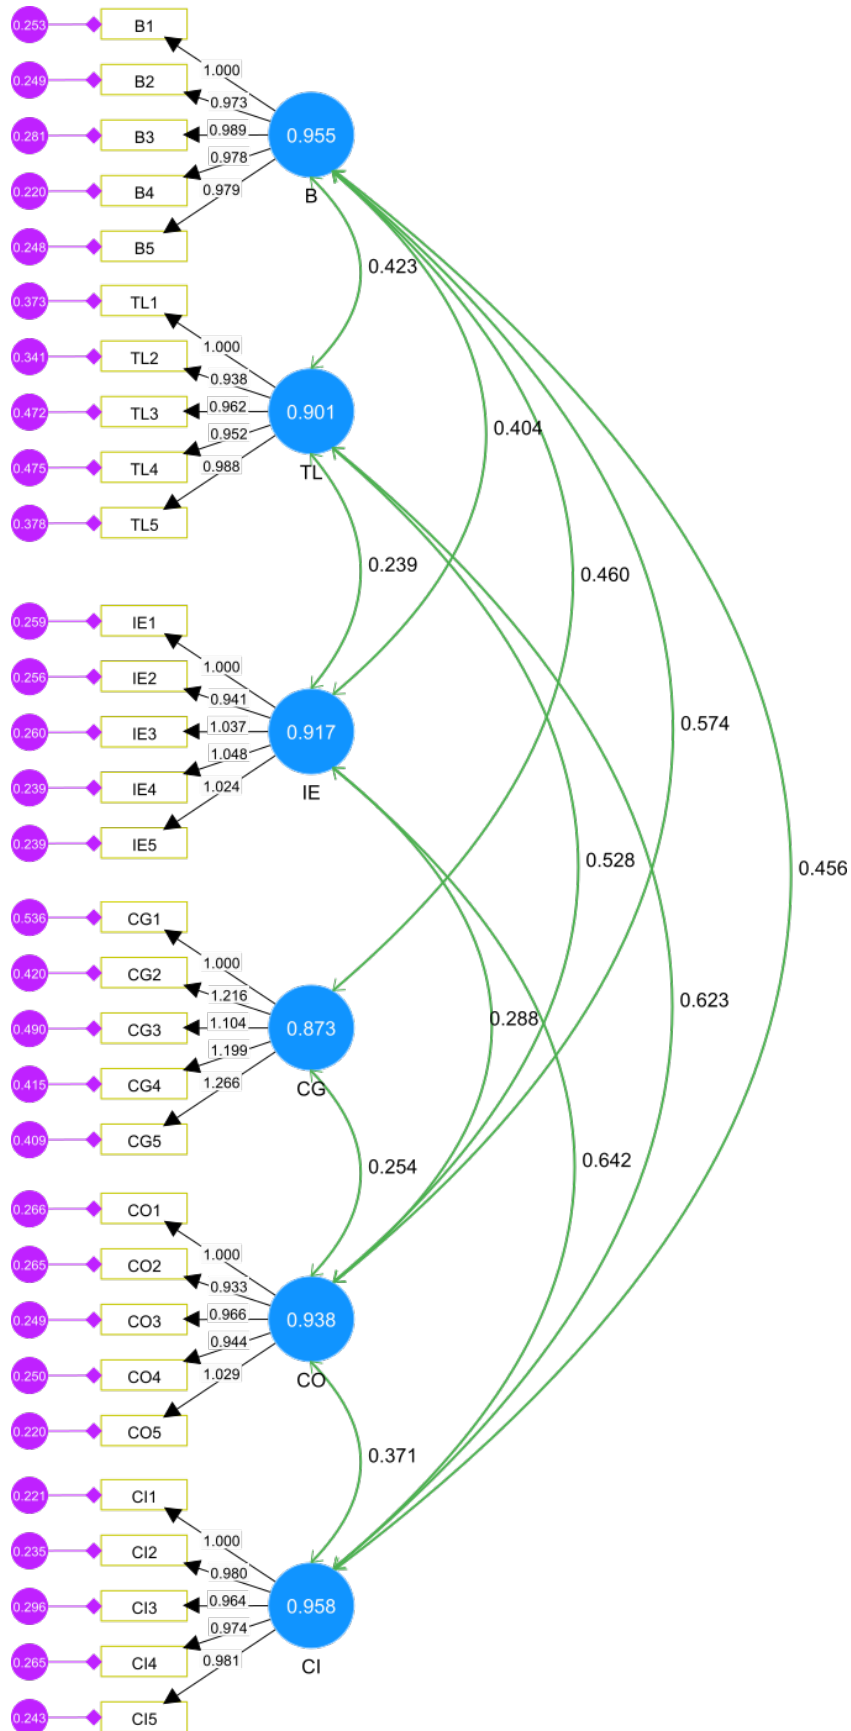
0.253 B1
0.249 B2
0.281 B3
0.220 B4
0.248 B5
1.000
0.973
0.989
0.978
0.979
0.955
B

0.423
0.404
0.460
0.574
0.456

0.373 TL1
0.341 TL2
0.472 TL3
0.475 TL4
0.378 TL5
1.000
0.938
0.962
0.952
0.988
0.901
TL

0.239
0.528
0.623

0.259 IE1
0.256 IE2
0.260 IE3
0.239 IE4
0.239 IE5
1.000
0.941
1.037
1.048
1.024
0.917
IE

0.288
0.642

0.536 CG1
0.420 CG2
0.490 CG3
0.415 CG4
0.409 CG5
1.000
1.216
1.104
1.199
1.266
0.873
CG

0.254

0.266 CO1
0.265 CO2
0.249 CO3
0.250 CO4
0.220 CO5
1.000
0.933
0.966
0.944
1.029
0.938
CO

0.371

0.221 CI1
0.235 CI2
0.296 CI3
0.265 CI4
0.243 CI5
1.000
0.980
0.964
0.974
0.981
0.958
CI